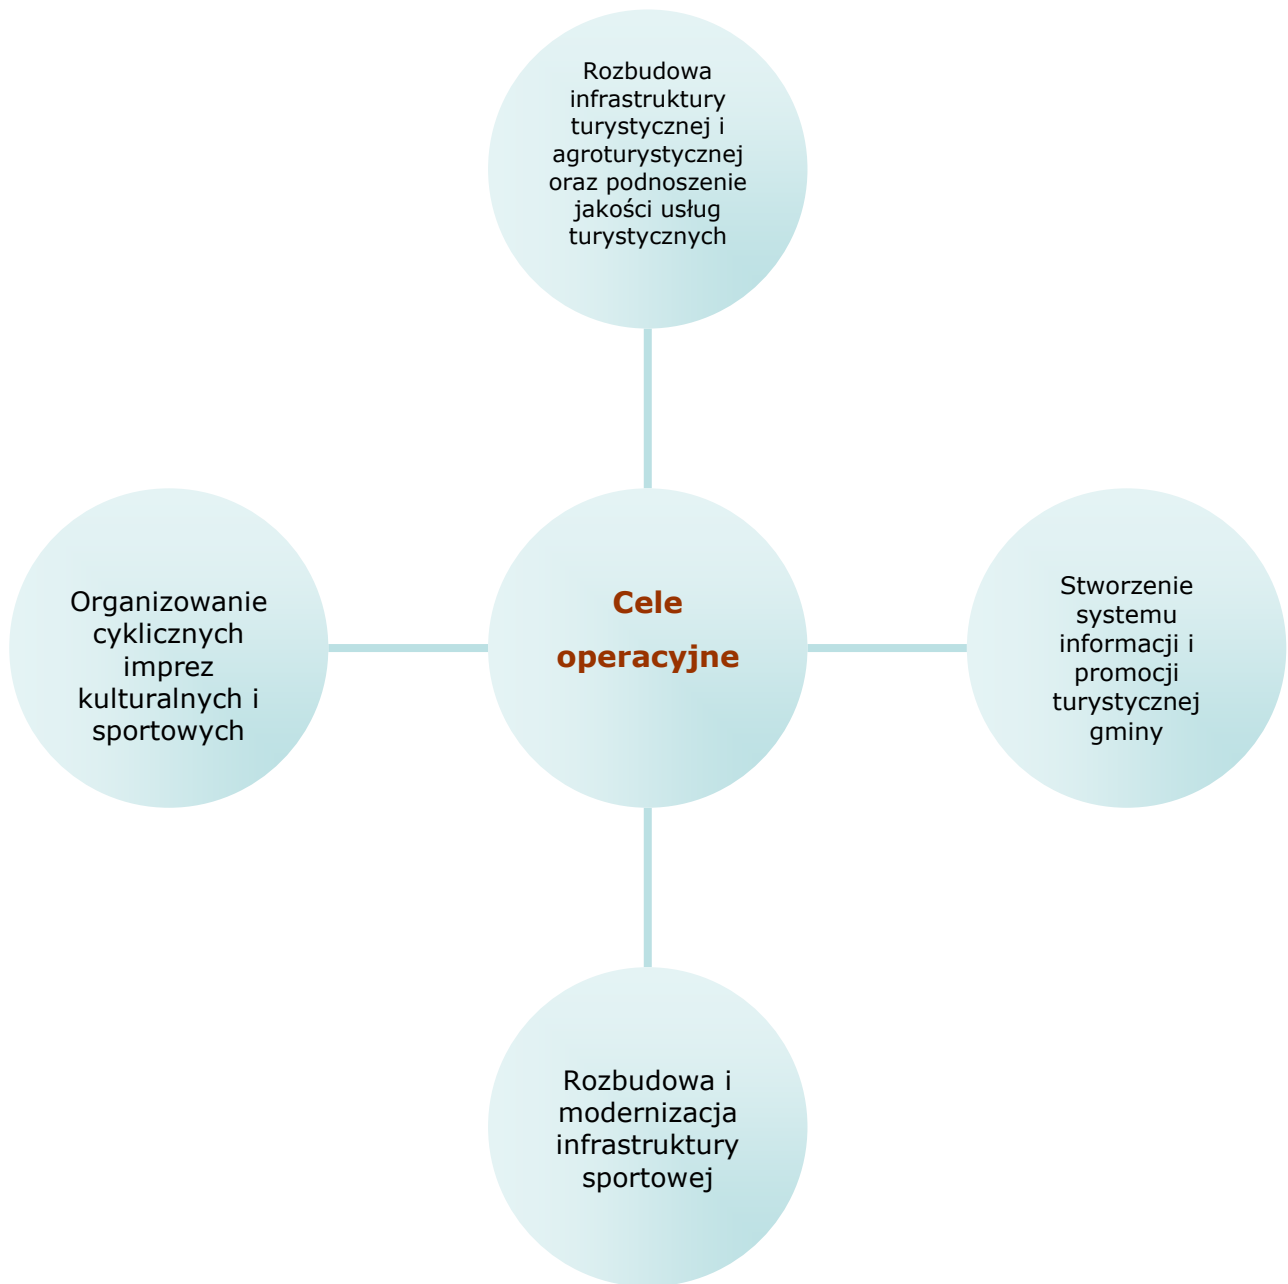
Rozbudowa infrastruktury turystycznej i agroturystycznej oraz podnoszenie jakości usług turystycznych

Organizowanie cyklicznych imprez kulturalnych i sportowych

Cele operacyjne

Stworzenie systemu informacji i promocji turystycznej gminy

Rozbudowa i modernizacja infrastruktury sportowej